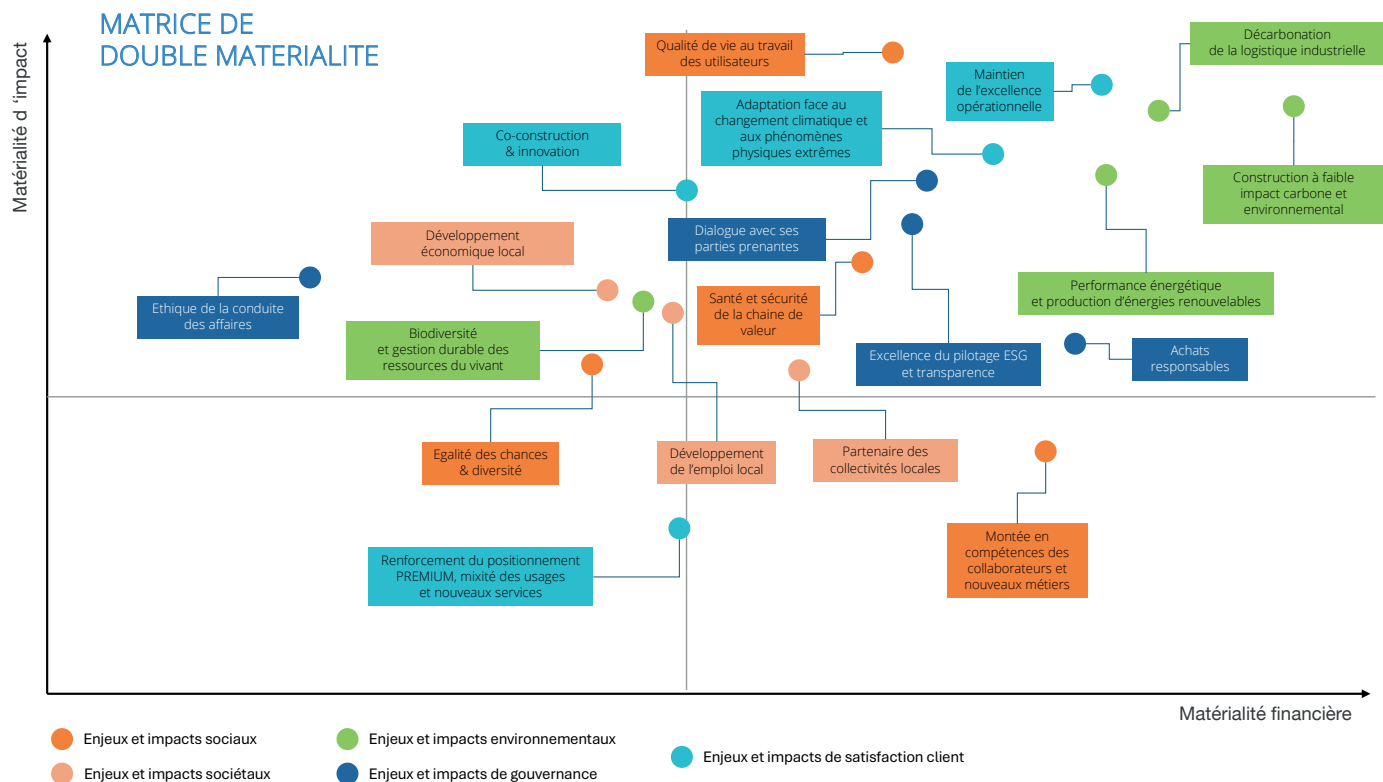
MATRICE DE DOUBLE MATERIALITE

Matérialité d 'impact

Qualité de vie au travail des utilisateurs

Décarbonation de la logistique industrielle

Maintien de l'excellence opérationnelle

Adaptation face au changement climatique et aux phénomènes physiques extrêmes

Co-construction & innovation

Construction à faible impact carbone et environnemental

Dialogue avec ses parties prenantes

Développement économique local

Ethique de la conduite des affaires

Santé et sécurité de la chaine de valeur

Performance énergétique et production d'énergies renouvelables

Biodiversité et gestion durable des ressources du vivant

Excellence du pilotage ESG et transparence

Achats responsables

Egalité des chances & diversité

Développement de l'emploi local

Partenaire des collectivités locales

Montée en compétences des collaborateurs et nouveaux métiers

Renforcement du positionnement PREMIUM, mixité des usages et nouveaux services

Matérialité financière

Enjeux et impacts sociaux

Enjeux et impacts environnementaux

Enjeux et impacts de satisfaction client

Enjeux et impacts sociétaux

Enjeux et impacts de gouvernance